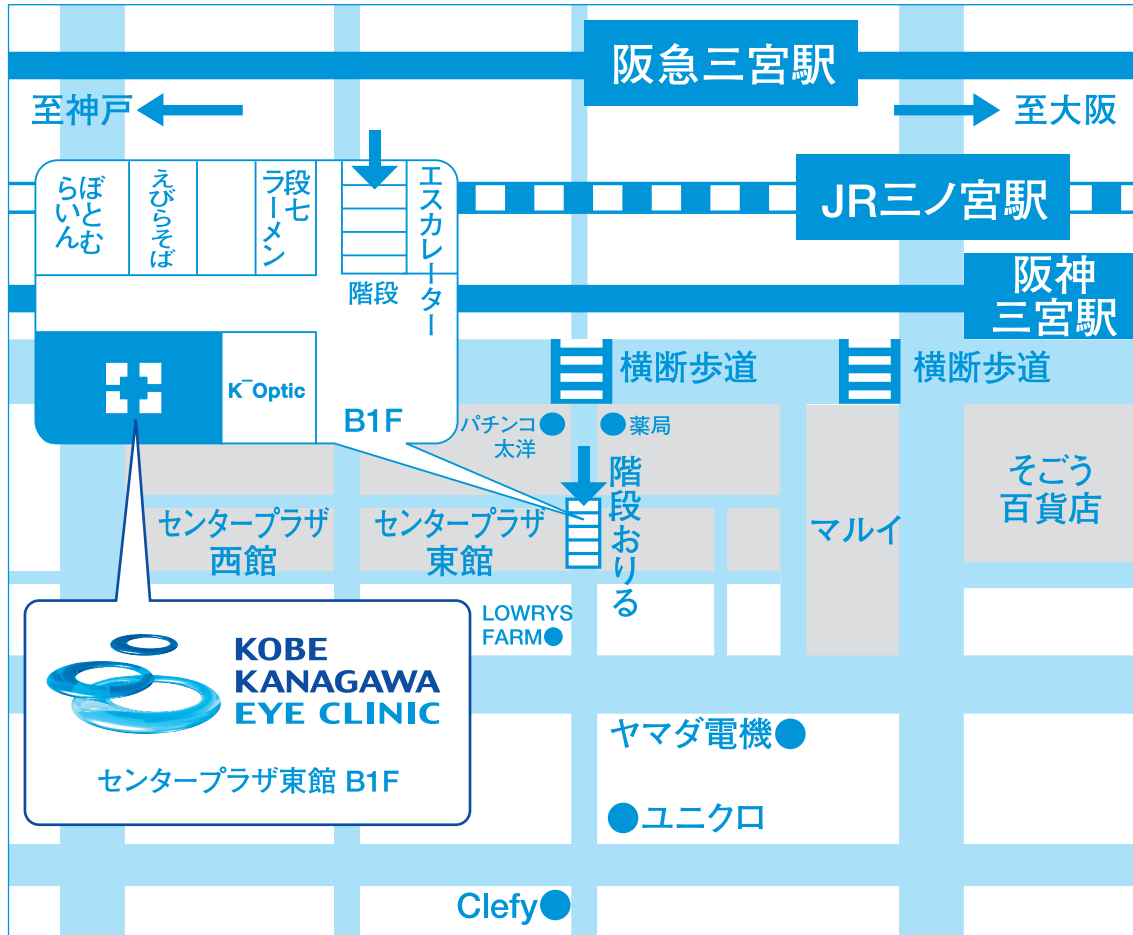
阪急三宮駅

至神戸

至大阪

JR三ノ宮駅

阪神
三宮駅

ぼとむらいん

えびらそば

段七ラーメン

階段

エスカレーター

K⁻Optic

B1F

横断歩道

横断歩道

パチンコ太洋

薬局

階段おりる

そごう百貨店

センタープラザ西館

センタープラザ東館

マルイ

LOWRYS FARM

KOBE
KANAGAWA
EYE CLINIC

センタープラザ東館 B1F

ヤマダ電機

ユニクロ

Clefy